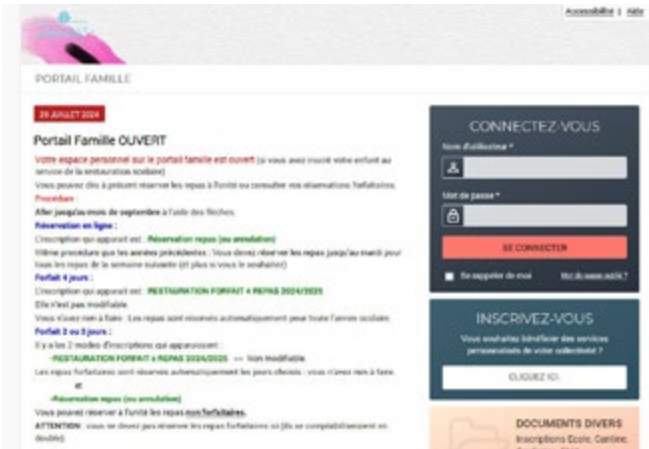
Accessibilité | Aide

PORTAIL FAMILLE

29 JUILLET 2024

Portail Famille OUVERT

Votre espace personnel sur le portail famille est ouvert (si vous avez inscrit votre enfant au service de la restauration scolaire)

Vous pouvez dès à présent réserver les repas à l'unité ou consulter vos réservations forfaitaires.

Procédure :

Aller jusqu'au mois de septembre à l'aide des flèches.

Réservation en ligne :

L'inscription qui apparait est : Réservation repas (ou annulation)

Même procédure que les années précédentes : Vous devez réserver les repas jusqu'au mardi pour tous les repas de la semaine suivante (et plus si vous le souhaitez)

Forfait 4 jours :

L'inscription qui apparait est : RESTAURATION FORFAIT 4 REPAS 2024/2025

Elle n'est pas modifiable.

Vous n'avez rien à faire : Les repas sont réservés automatiquement pour toute l'année scolaire.

Forfait 2 ou 3 jours :

Il y a les 2 modes d'inscriptions qui apparaissent :

-RESTAURATION FORFAIT 4 REPAS 2024/2025 => Non modifiable

Les repas forfaitaires sont réservés automatiquement les jours choisis : vous n'avez rien à faire.

et

-Réservation repas (ou annulation)

Vous pouvez réserver à l'unité les repas non forfaitaires.

ATTENTION : vous ne devez pas réserver les repas forfaitaires ici (ils se comptabiliseraient en double)

CONNECTEZ-VOUS

Nom d'utilisateur *

Mot de passe *

SE CONNECTER

Se rappeler de moi

Mot de passe oublié ?

INSCRIVEZ-VOUS

Vous souhaitez bénéficier des services personnalisés de votre collectivité ?

CLIQUEZ ICI

DOCUMENTS DIVERS

Inscriptions Ecole, Cantine, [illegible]